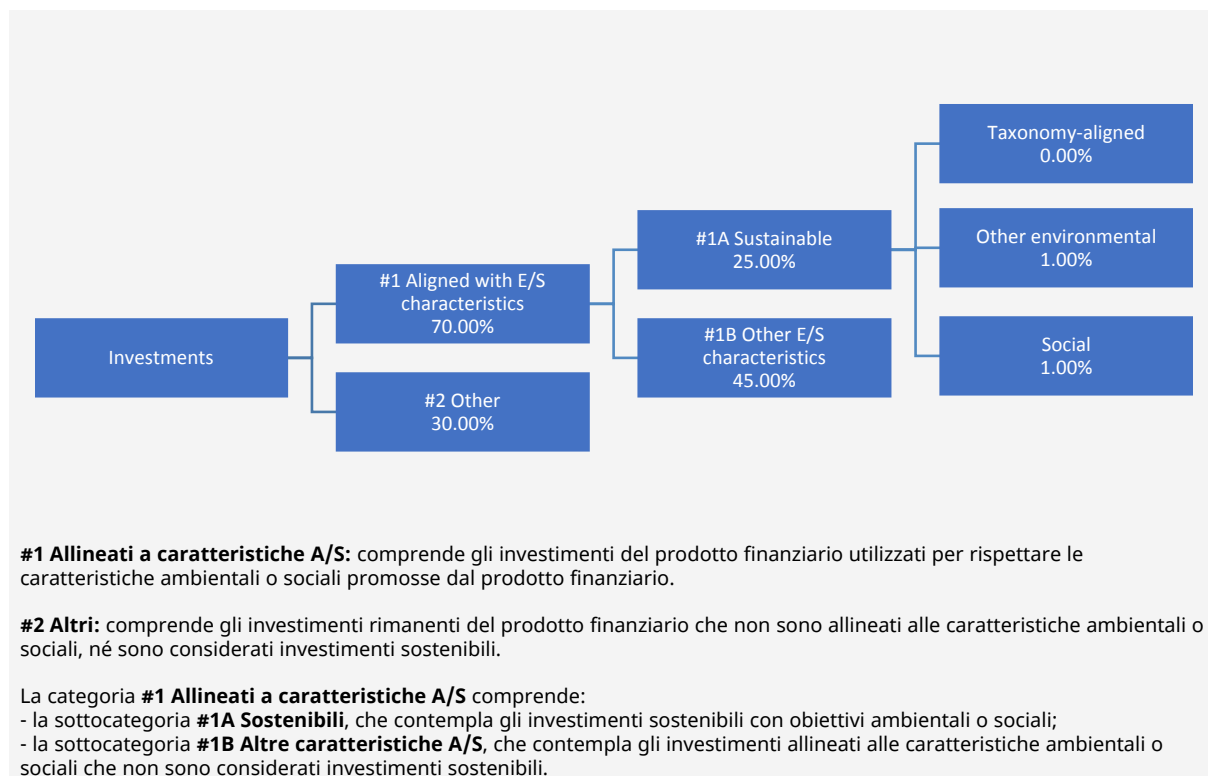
Investments

#1 Aligned with E/S characteristics 70.00%

#2 Other 30.00%

#1A Sustainable 25.00%

#1B Other E/S characteristics 45.00%

Taxonomy-aligned 0.00%

Other environmental 1.00%

Social 1.00%

**#1 Allineati a caratteristiche A/S:** comprende gli investimenti del prodotto finanziario utilizzati per rispettare le caratteristiche ambientali o sociali promosse dal prodotto finanziario.

**#2 Altri:** comprende gli investimenti rimanenti del prodotto finanziario che non sono allineati alle caratteristiche ambientali o sociali, né sono considerati investimenti sostenibili.

La categoria **#1 Allineati a caratteristiche A/S** comprende:
- la sottocategoria **#1A Sostenibili**, che contempla gli investimenti sostenibili con obiettivi ambientali o sociali;
- la sottocategoria **#1B Altre caratteristiche A/S**, che contempla gli investimenti allineati alle caratteristiche ambientali o sociali che non sono considerati investimenti sostenibili.